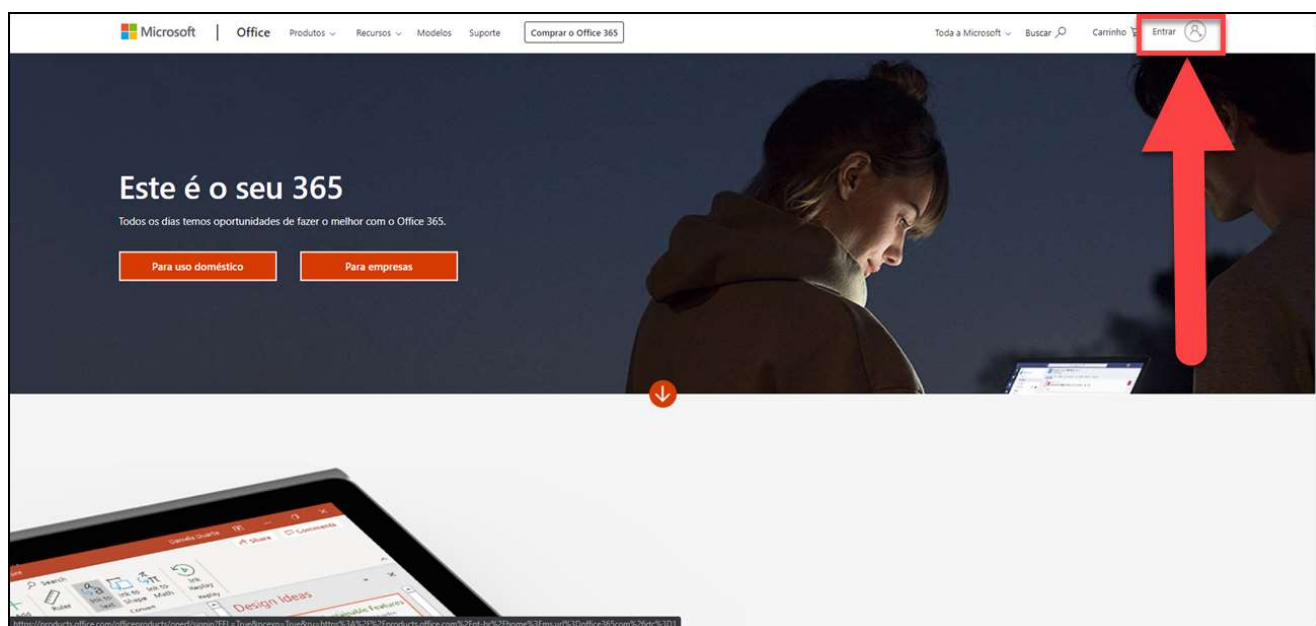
Microsoft | Office Produtos Recursos Modelos Suporte Comprar o Office 365

Toda a Microsoft Buscar Carrinho Entrar

Este é o seu 365

Todos os dias temos oportunidades de fazer o melhor com o Office 365.

Para uso doméstico

Para empresas

Daniela Duarte

Share Comments

Search

Ruler

Ink to Shape

Ink to Math

Ink Replay

Design Ideas

https://products.office.com/officeproducts/openl/signin?FFL=True&ncexp=True&ru=https%3A%2F%2Fproducts.office.com%2Fpt-br%2Fhome%3Fms.url%3Doffice365com%26rtc%3D1